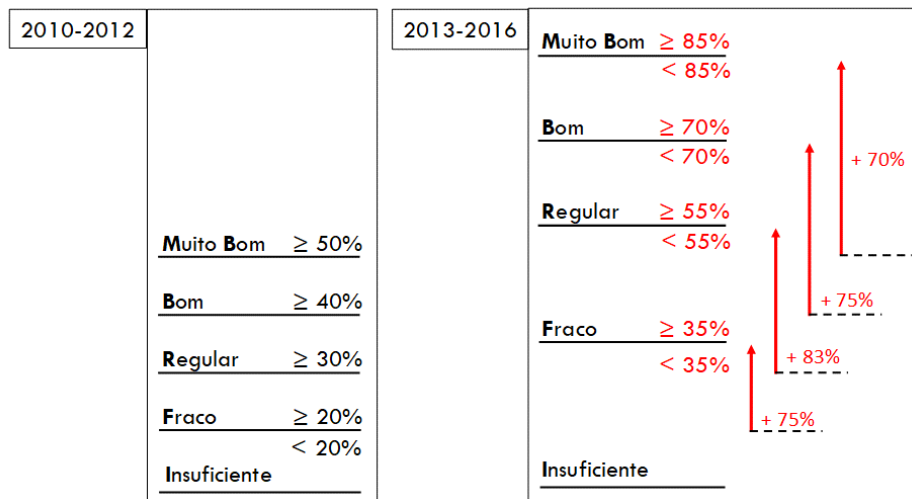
2010-2012

Muito Bom $\geq 50\%$

Bom $\geq 40\%$

Regular $\geq 30\%$

Fraco $\geq 20\%$

$< 20\%$

Insuficiente

2013-2016

Muito Bom $\geq 85\%$

$< 85\%$

Bom $\geq 70\%$

$< 70\%$

Regular $\geq 55\%$

$< 55\%$

Fraco $\geq 35\%$

$< 35\%$

Insuficiente

+ 70%

+ 75%

+ 83%

+ 75%